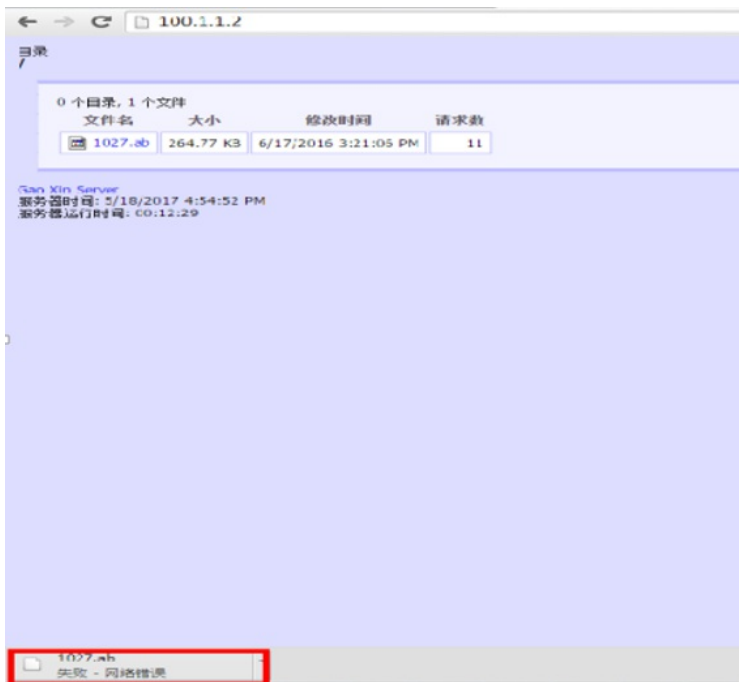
100.1.1.2

目录
/

0 个目录, 1 个文件

| 文件名 | 大小 | 修改时间 | 请求数 |
|---|---|---|---|
| 1027.ab | 264.77 KB | 6/17/2016 3:21:05 PM | 11 |

Gao Xin Server
服务器时间: 5/18/2017 4:54:52 PM
服务器运行时间: 00:12:29

1027.ab
失败 - 网络错误